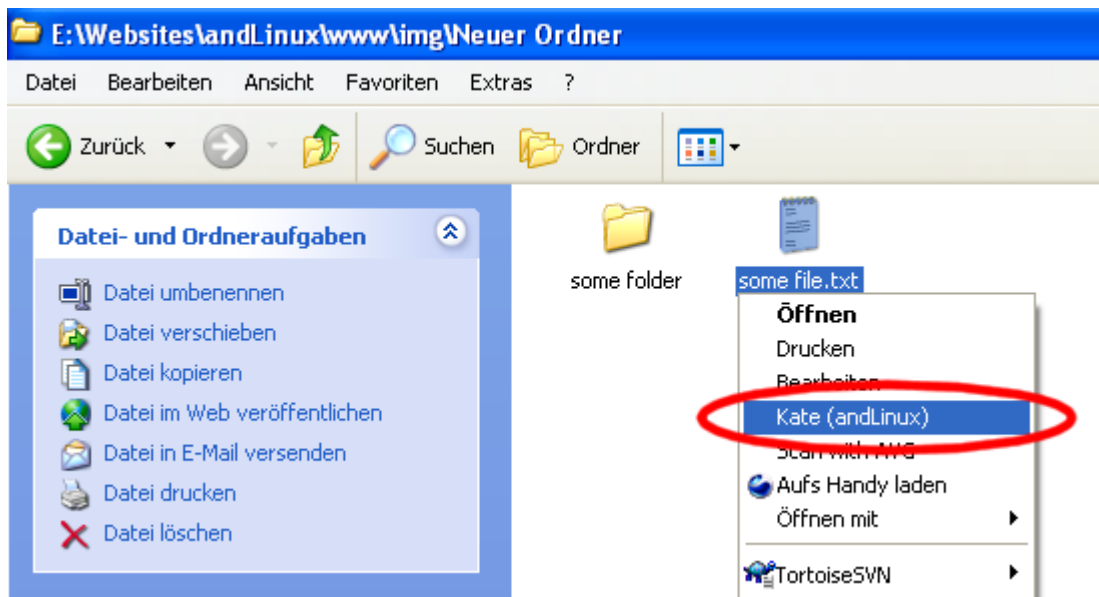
E:\Websites\andLinux\www\img\Neuer Ordner

Datei Bearbeiten Ansicht Favoriten Extras ?

Zurück Suchen Ordner

Datei- und Ordneraufgaben

Datei umbenennen
Datei verschieben
Datei kopieren
Datei im Web veröffentlichen
Datei in E-Mail versenden
Datei drucken
Datei löschen

some folder

some file.txt

Öffnen
Drucken
Bearbeiten
Kate (andLinux)
Scan with AVG
Aufs Handy laden
Öffnen mit
TortoiseSVN